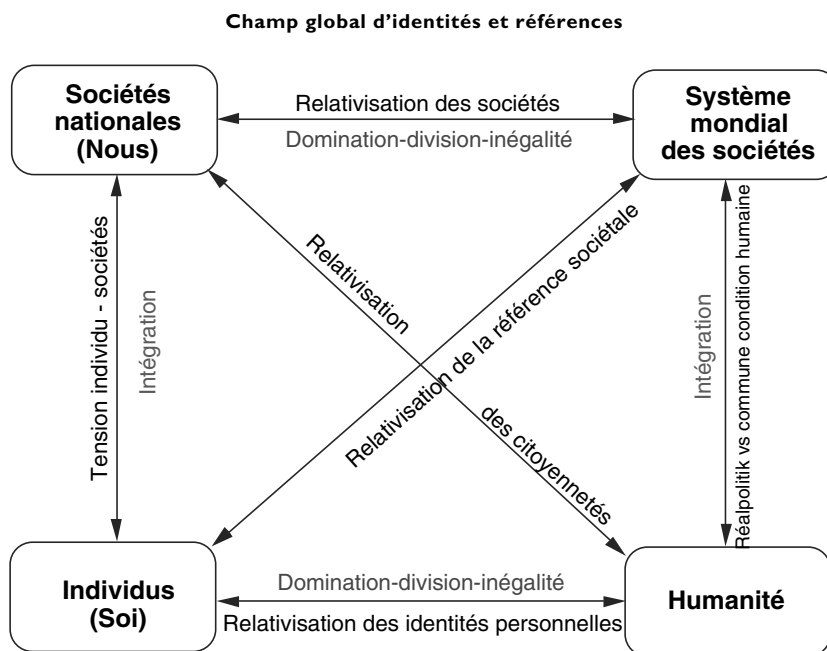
Champ global d'identités et références

Sociétés nationales (Nous)

Relativisation des sociétés

Domination-division-inégalité

Système mondial des sociétés

Tension individu - sociétés

Intégration

Relativisation

des citoyennetés

Relativisation de la référence sociétale

Intégration

Réalpolitik vs commune condition humaine

Individus (Soi)

Domination-division-inégalité

Relativisation des identités personnelles

Humanité